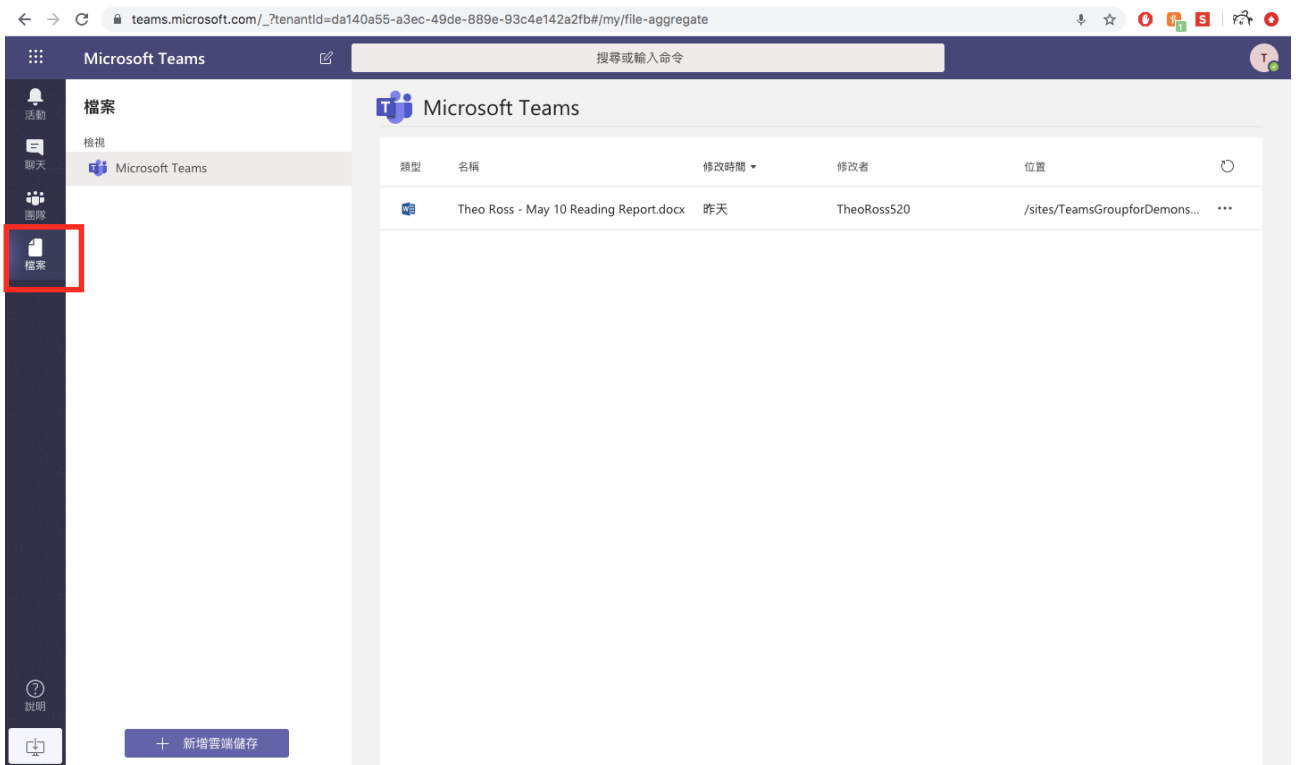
teams.microsoft.com/_?tenantId=da140a55-a3ec-49de-889e-93c4e142a2fb#/my/file-aggregate

Microsoft Teams

搜尋或輸入命令

T

活動

聊天

團隊

檔案

說明

檔案

檢視

Microsoft Teams

+ 新增雲端儲存

Microsoft Teams

| 類型 | 名稱 | 修改時間 | 修改者 | 位置 |
|---|---|---|---|---|
| W | Theo Ross - May 10 Reading Report.docx | 昨天 | TheoRoss520 | /sites/TeamsGroupforDemons... |